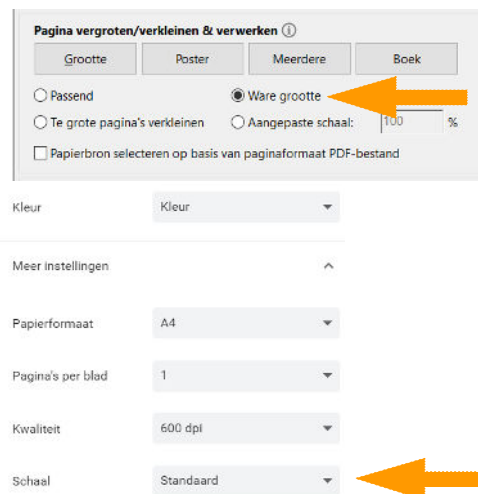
Pagina vergroten/verkleinen & verwerken ⓘ

Grootte | Poster | Meerdere | Boek

Passend

Ware grootte

Te grote pagina's verkleinen

Aangepaste schaal: 100 %

Papierbron selecteren op basis van paginaformaat PDF-bestand

Kleur
Kleur

Meer instellingen

Papierformaat
A4

Pagina's per blad
1

Kwaliteit
600 dpi

Schaal
Standaard